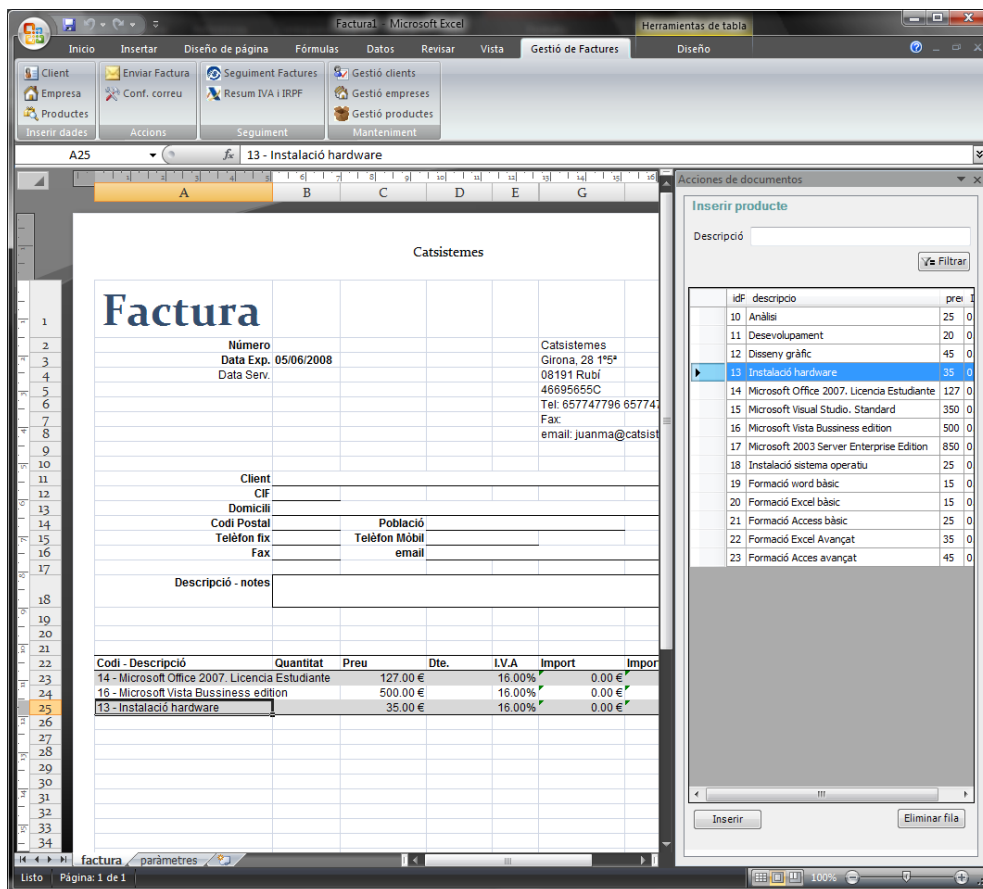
Factura1 - Microsoft Excel
Herramientas de tabla
Inicio Insertar Diseño de página Fórmulas Datos Revisar Vista Gestió de Factures Diseño

Client
Empresa
Productes
Inserir dades
Enviar Factura
Conf. correu
Accions
Seguiment Factures
Resum IVA i IRPF
Seguiment
Gestió clients
Gestió empreses
Gestió productes
Manteniment

A25
13 - Instalació hardware

Catsistemes

Factura

Número
Data Exp. 05/06/2008
Data Serv.

Catsistemes
Girona, 28 1º5ª
08191 Rubí
46695655C
Tel: 657747796 657747
Fax:
email: juanma@catsist

Client
CIF
Domicili
Codi Postal
Població
Telèfon fix
Telèfon Mòbil
Fax
email

Descripció - notes

| Codi - Descripció | Quantitat | Preu | Dte. | I.V.A | Import | Impor |
|---|---|---|---|---|---|---|
| 14 - Microsoft Office 2007. Licencia Estudiante | | 127.00 € | | 16.00% | 0.00 € | |
| 16 - Microsoft Vista Bussiness edition | | 500.00 € | | 16.00% | 0.00 € | |
| 13 - Instalació hardware | | 35.00 € | | 16.00% | 0.00 € | |

factura paràmetres

Acciones de documentos
Inserir producte
Descripció
Filtrar

| idP | descripcio | preu | I |
|---|---|---|---|
| 10 | Anàlisi | 25 | 0 |
| 11 | Desevolupament | 20 | 0 |
| 12 | Disseny gràfic | 45 | 0 |
| 13 | Instalació hardware | 35 | 0 |
| 14 | Microsoft Office 2007. Licencia Estudiante | 127 | 0 |
| 15 | Microsoft Visual Studio. Standard | 350 | 0 |
| 16 | Microsoft Vista Bussiness edition | 500 | 0 |
| 17 | Microsoft 2003 Server Enterprise Edition | 850 | 0 |
| 18 | Instalació sistema operatiu | 25 | 0 |
| 19 | Formació word bàsic | 15 | 0 |
| 20 | Formació Excel bàsic | 15 | 0 |
| 21 | Formació Access bàsic | 25 | 0 |
| 22 | Formació Excel Avançat | 35 | 0 |
| 23 | Formació Acces avançat | 45 | 0 |

Inserir
Eliminar fila

Listo Página: 1 de 1 100%